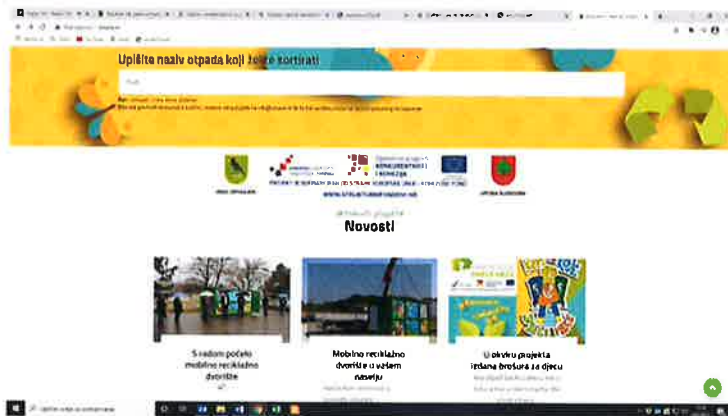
Upišite naziv otpada koji želite sortirati

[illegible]

PROJEKT JE SUFINANCIRALA EUROPSKA UNIJA IZ KOHEZIJSKOG FONDA

Novosti

S radom počelo mobilno reciklažno dvorište

Mobilno reciklažno dvorište u vašem naselju

U okviru projekta izdana brošura za djecu

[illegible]